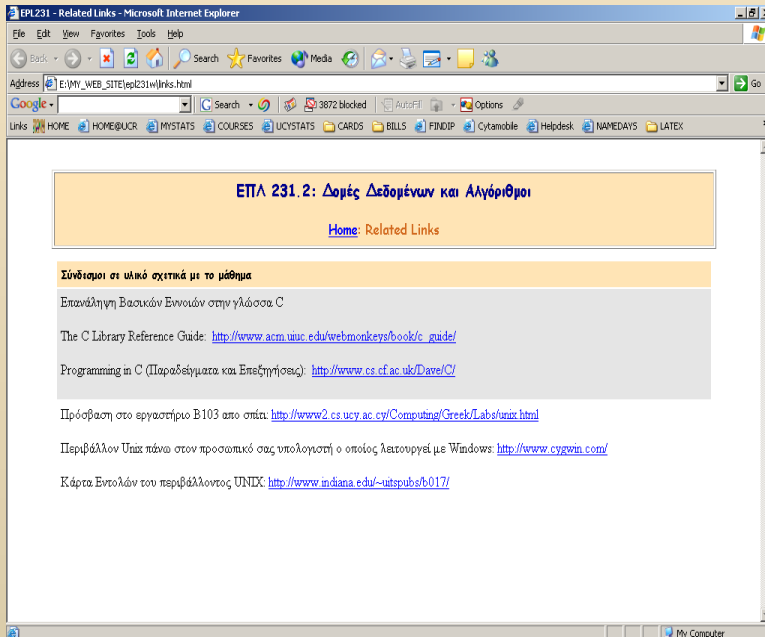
EPL231 - Related Links - Microsoft Internet Explorer

File Edit View Favorites Tools Help

Back Search Favorites Media

Address E:\MY_WEB_SITE\epl231w\links.html Go

Google Search 3872 blocked AutoFill Options

Links HOME HOME@UCR MYSTATS COURSES UCYSTATS CARDS BILLS FINDIP Cytamobile Helpdesk NAMEDAYS LATEX

ΕΠΛ 231.2: Δομές Δεδομένων και Αλγόριθμοι

Home: Related Links

Σύνδεσμοι σε υλικό σχετικά με το μάθημα

Επανάληψη Βασικών Εννοιών στην γλώσσα C

The C Library Reference Guide: http://www.acm.uiuc.edu/webmonkeys/book/c_guide/

Programming in C (Παραδείγματα και Επεξηγήσεις): http://www.cs.cf.ac.uk/Dave/C/

Πρόσβαση στο εργαστήριο B103 απο σπίτι: http://www2.cs.ucy.ac.cy/Computing/Greek/Labs/unix.html

Περιβάλλον Unix πάνω στον προσωπικό σας υπολογιστή ο οποίος λειτουργεί με Windows: http://www.cygwin.com/

Κάρτα Εντολών του περιβάλλοντος UNIX: http://www.indiana.edu/~uitspubs/b017/

My Computer